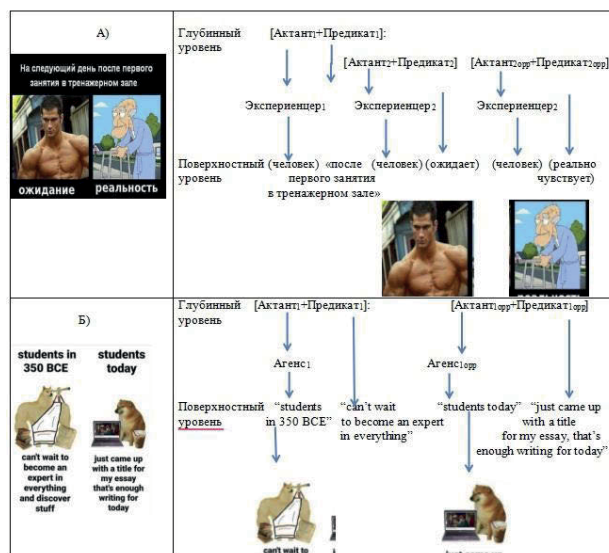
| А) | Глубинный уровень [Актант$_1$+Предикат$_1$]: [Актант$_2$+Предикат$_2$] [Актант$_{2opp}$+Предикат$_{2opp}$] Экспериенцер$_1$ Экспериенцер$_2$ Экспериенцер$_2$ Поверхностный уровень (человек) «после первого занятия в тренажерном зале» (человек) (ожидает) (человек) (реально чувствует) |
|---|---|
| На следующий день после первого занятия в тренажерном зале ожидание реальность | |
| Б) | Глубинный уровень [Актант$_1$+Предикат$_1$]: [Актант$_{1opp}$+Предикат$_{1opp}$] Агенс$_1$ Агенс$_{1opp}$ Поверхностный уровень "students in 350 BCE" "can't wait to become an expert in everything" "students today" "just came up with a title for my essay, that's enough writing for today" |
| students in 350 BCE students today can't wait to become an expert in everything and discover stuff just came up with a title for my essay that's enough writing for today | can't wait to |